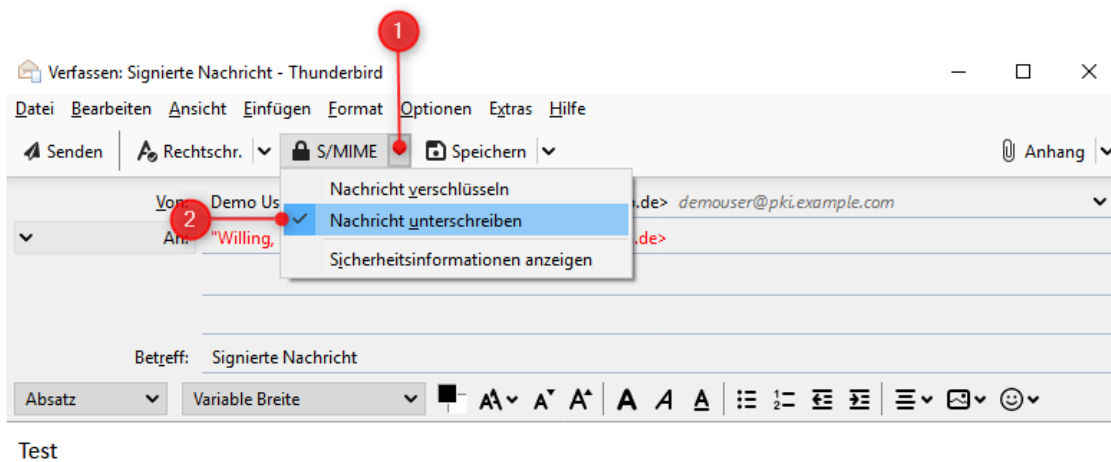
1

Verfassen: Signierte Nachricht - Thunderbird

Datei Bearbeiten Ansicht Einfügen Format Optionen Extras Hilfe

Senden Rechtschr. S/MIME Speichern Anhang

Von: Demo Us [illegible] .de> demouser@pki.example.com

2

An: "Willing, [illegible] .de>

Nachricht verschlüsseln

Nachricht unterschreiben

Sicherheitsinformationen anzeigen

Betreff: Signierte Nachricht

Absatz Variable Breite

Test